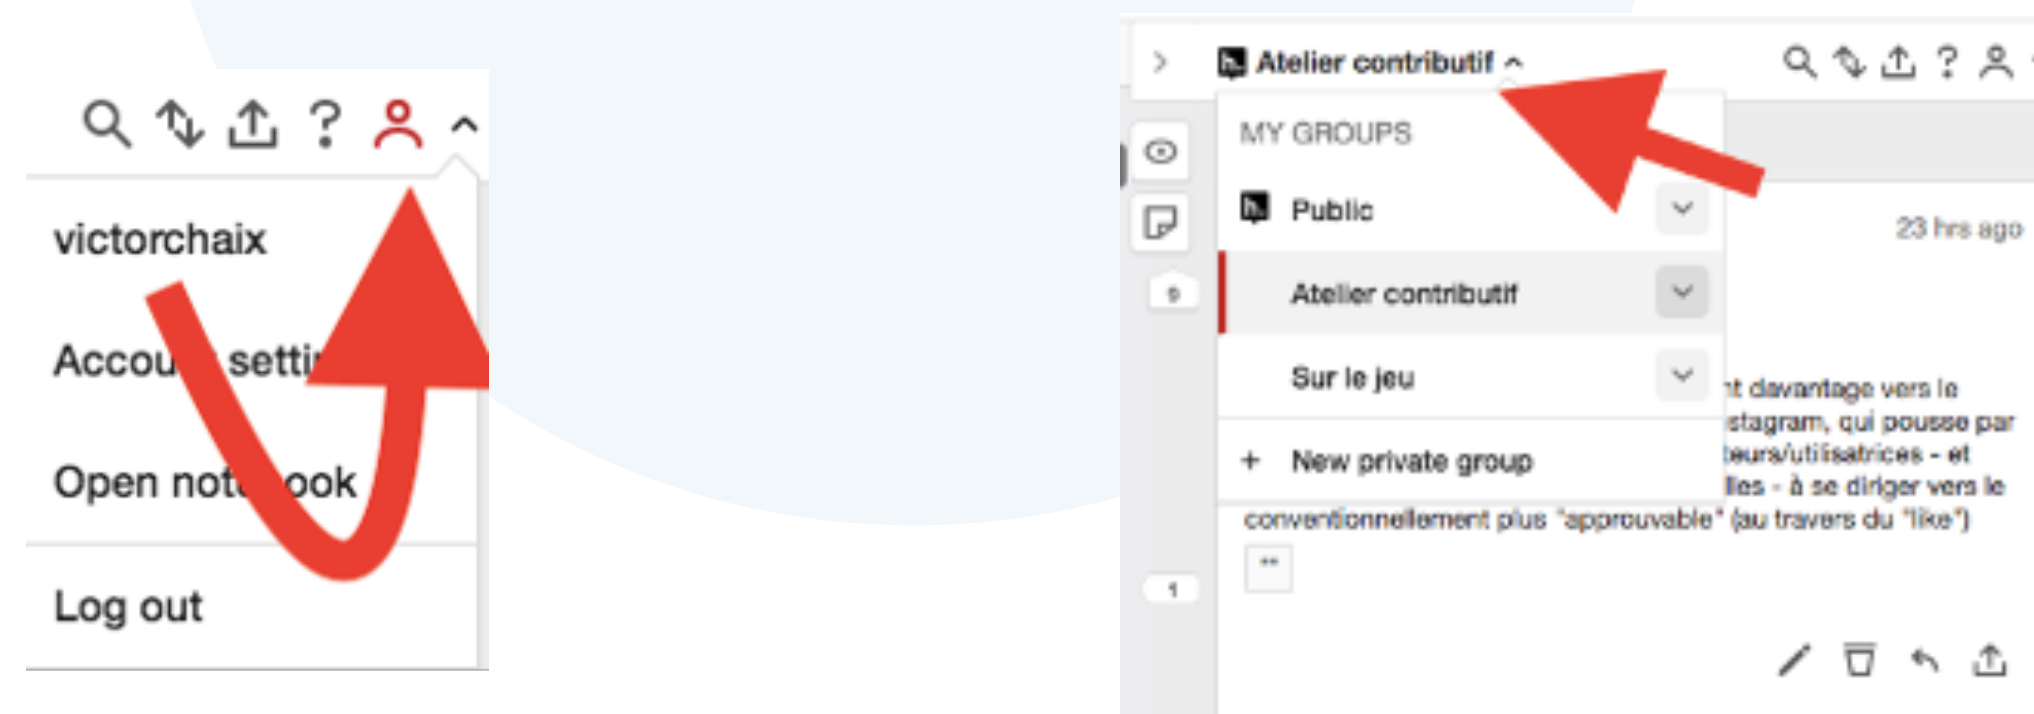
victorchaix

Accou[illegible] setti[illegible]

Open not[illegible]ook

Log out

Atelier contributif

MY GROUPS

Public

Atelier contributif

Sur le jeu

+ New private group

9

23 hrs ago

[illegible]t davantage vers le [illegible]stagram, qui pousse par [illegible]teurs/utilisatrices - et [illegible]lles - à se diriger vers le conventionnellement plus "approuvable" (au travers du "like")

1